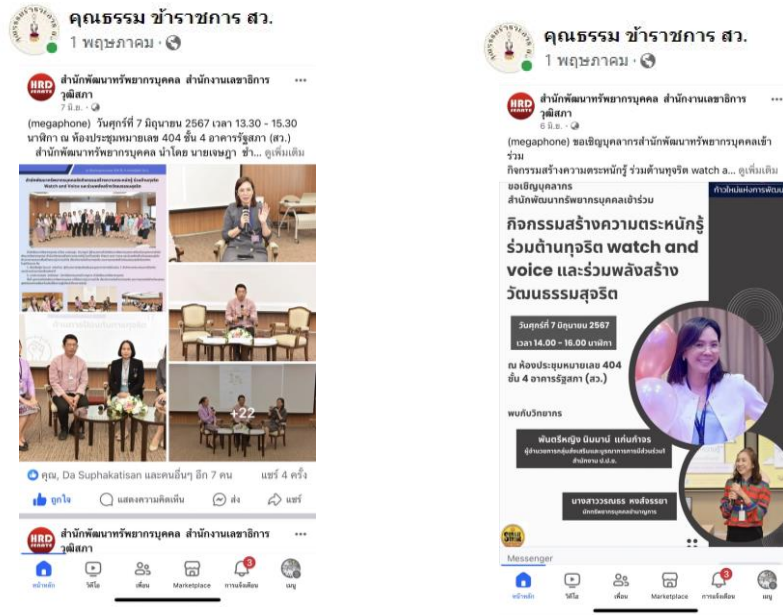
คุณธรรม ข้าราชการ สว.
1 พฤษภาคม ·

HRD
สำนักพัฒนาทรัพยากรบุคคล สำนักงานเลขาธิการวุฒิสภา ···
7 มิ.ย. ·

(megaphone) วันศุกร์ที่ 7 มิถุนายน 2567 เวลา 13.30 - 15.30 นาฬิกา ณ ห้องประชุมหมายเลข 404 ชั้น 4 อาคารรัฐสภา (สว.) สำนักพัฒนาทรัพยากรบุคคล นำโดย นายเจษฎา ช... ดูเพิ่มเติม

Watch and Voice

+22

Ou, Da Suphakatisan และคนอื่นๆ อีก 7 คน แชร์ 4 ครั้ง

ถูกใจ แสดงความคิดเห็น ส่ง แชร์

HRD
สำนักพัฒนาทรัพยากรบุคคล สำนักงานเลขาธิการวุฒิสภา ···

หน้าหลัก วิดีโอ เพื่อน Marketplace การแจ้งเตือน เมนู

คุณธรรม ข้าราชการ สว.
1 พฤษภาคม ·

HRD
สำนักพัฒนาทรัพยากรบุคคล สำนักงานเลขาธิการวุฒิสภา ···
6 มิ.ย. ·

(megaphone) ขอเชิญบุคลากรสำนักพัฒนาทรัพยากรบุคคลเข้าร่วม
กิจกรรมสร้างความตระหนักรู้ ร่วมต้านทุจริต watch a... ดูเพิ่มเติม

ขอเชิญบุคลากร
สำนักพัฒนาทรัพยากรบุคคลเข้าร่วม
ก้าวใหม่แห่งการพัฒ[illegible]

กิจกรรมสร้างความตระหนักรู้ ร่วมต้านทุจริต watch and voice และร่วมพลังสร้างวัฒนธรรมสุจริต

วันศุกร์ที่ 7 มิถุนายน 2567
เวลา 14.00 - 16.00 นาฬิกา
ณ ห้องประชุมหมายเลข 404 ชั้น 4 อาคารรัฐสภา (สว.)

พบกับวิทยากร

พันตรีหญิง นิมมานี่ แก่นท้าวร
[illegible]

นางสาววรรณธร หงส์ธรรยา
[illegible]

Messenger

หน้าหลัก วิดีโอ เพื่อน Marketplace การแจ้งเตือน เมนู